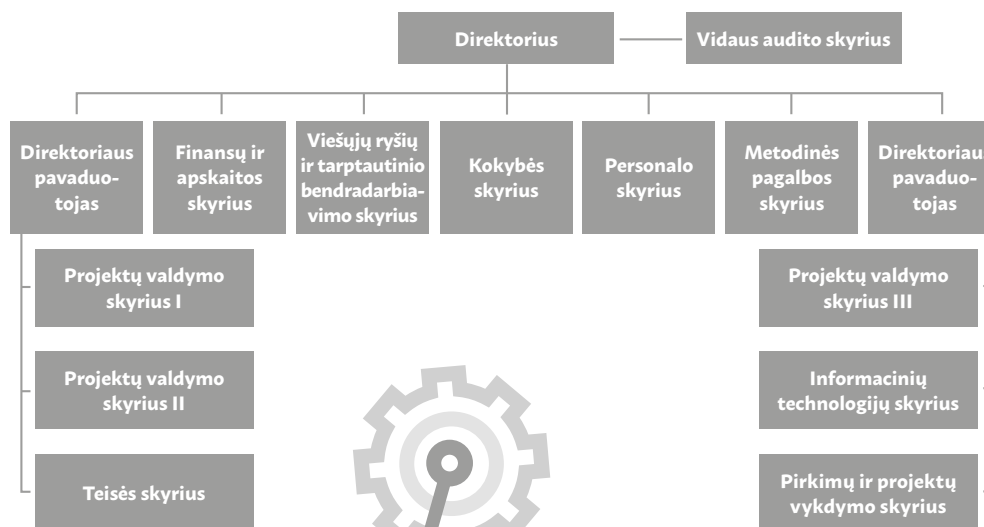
Direktorius

Vidaus audito skyrius

Direktoriaus pavaduotojas

Finansų ir apskaitos skyrius

Viešųjų ryšių ir tarptautinio bendradarbiavimo skyrius

Kokybės skyrius

Personalo skyrius

Metodinės pagalbos skyrius

Direktoriau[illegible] pavaduotojas

Projektų valdymo skyrius I

Projektų valdymo skyrius II

Teisės skyrius

Projektų valdymo skyrius III

Informacinių technologijų skyrius

Pirkimų ir projektų vykdymo skyrius